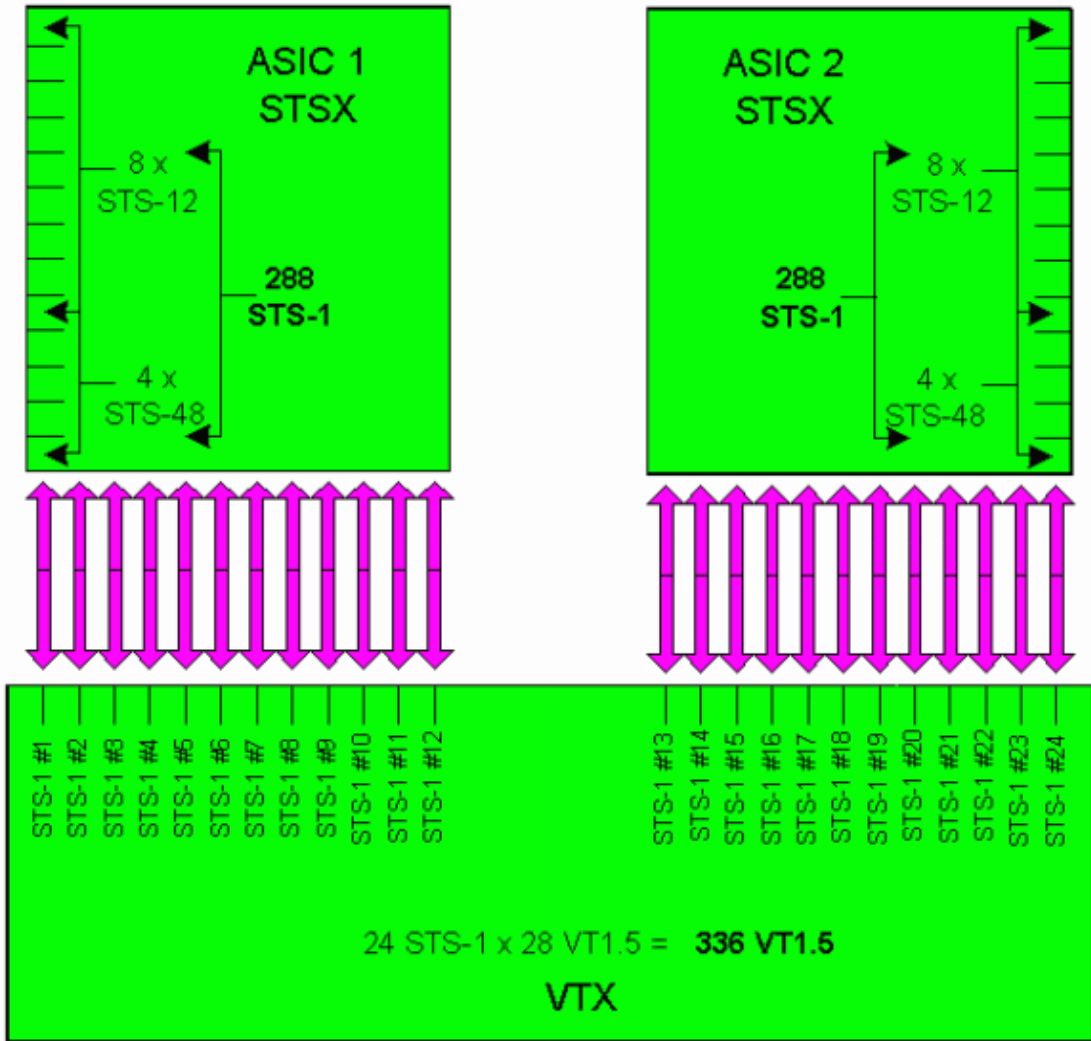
ASIC 1
STSX

8 x
STS-12

288
STS-1

4 x
STS-48

ASIC 2
STSX

8 x
STS-12

288
STS-1

4 x
STS-48

STS-1 #1
STS-1 #2
STS-1 #3
STS-1 #4
STS-1 #5
STS-1 #6
STS-1 #7
STS-1 #8
STS-1 #9
STS-1 #10
STS-1 #11
STS-1 #12

STS-1 #13
STS-1 #14
STS-1 #15
STS-1 #16
STS-1 #17
STS-1 #18
STS-1 #19
STS-1 #20
STS-1 #21
STS-1 #22
STS-1 #23
STS-1 #24

24 STS-1 x 28 VT1.5 = **336 VT1.5**

VTX